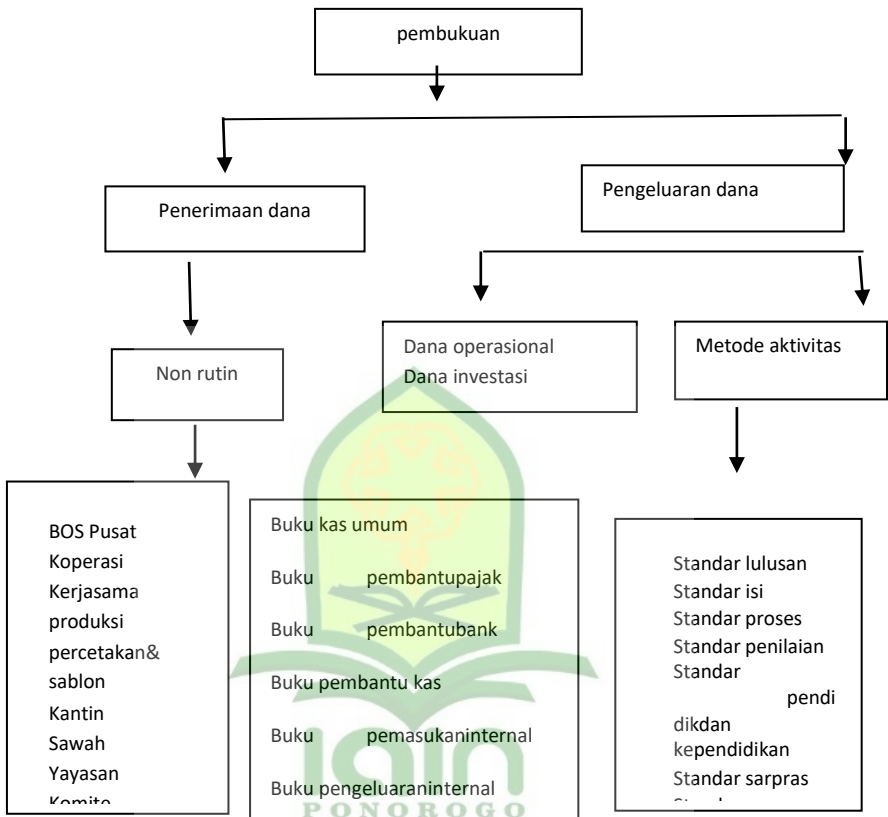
pembukuan

Penerimaan dana

Pengeluaran dana

Non rutin

Dana operasional
Dana investasi

Metode aktivitas

BOS Pusat
Koperasi
Kerjasama produksi percetakan& sablon
Kantin
Sawah
Yayasan
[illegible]

Buku kas umum
Buku pembantupajak
Buku pembantubank
Buku pembantu kas
Buku pemasukaninternal
Buku pengeluaraninternal

Standar lulusan
Standar isi
Standar proses
Standar penilaian
Standar pendidikdan kependidikan
Standar sarpras
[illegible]

PONOROGO